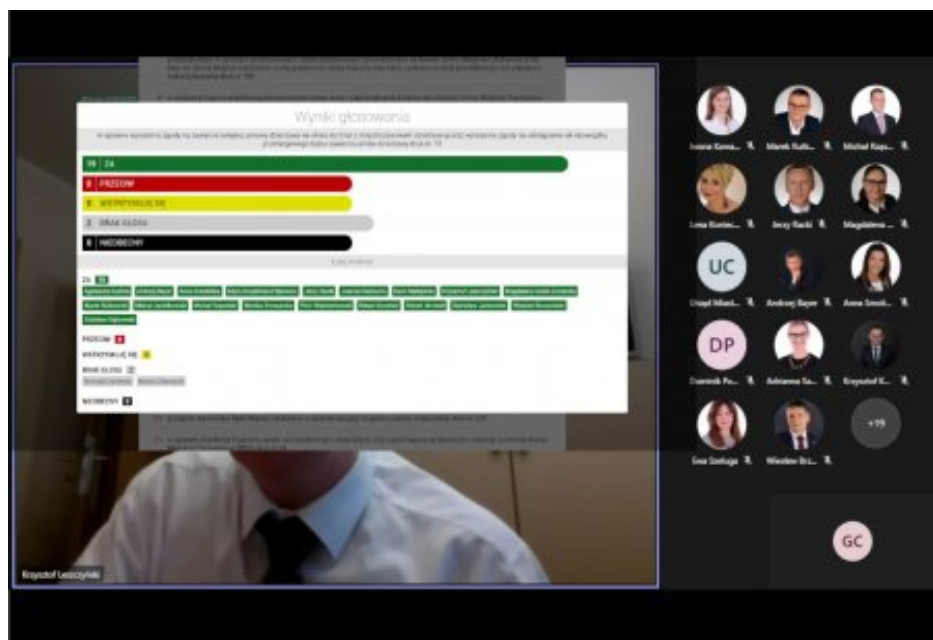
Wyniki głosowania

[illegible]

19 ZA
0 PRZECIW
0 WSTRZYMUJĘ SIĘ
2 BRAK GŁOSU
0 NIEOBECNY

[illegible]

ZA 19
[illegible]

PRZECIW 0
WSTRZYMUJĘ SIĘ 0
BRAK GŁOSU 2
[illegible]
NIEOBECNY 0

Krzysztof Leszczyński

Iwona Kowa...
Marek Kulb...
Michał Rap...
Lena Koniec...
Jerzy Racki
Magdalena ...
UC
Urząd Miast...
Andrzej Bayer
Anna Smoli...
DP
Dominik Pa...
Adrianna Sa...
Krzysztof K...
Ewa Szeluga
Wiesław Bri...
+19
GC